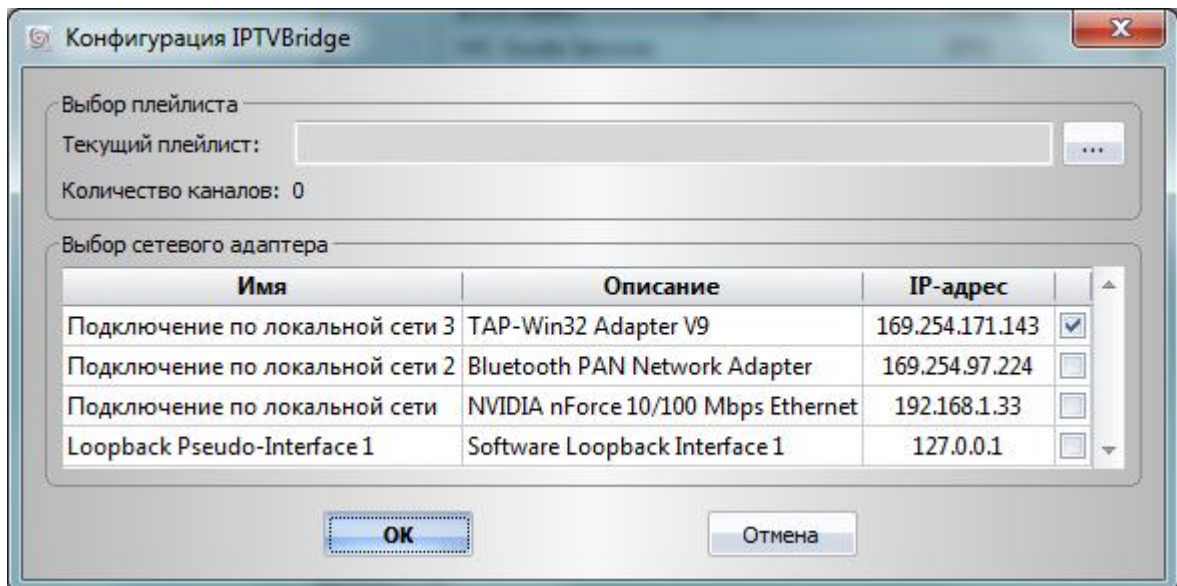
Конфигурация IPTVBridge

Выбор плейлиста
Текущий плейлист:
...
Количество каналов: 0

Выбор сетевого адаптера

| Имя | Описание | IP-адрес | |
|---|---|---|---|
| Подключение по локальной сети 3 | TAP-Win32 Adapter V9 | 169.254.171.143 | ☑ |
| Подключение по локальной сети 2 | Bluetooth PAN Network Adapter | 169.254.97.224 | ☐ |
| Подключение по локальной сети | NVIDIA nForce 10/100 Mbps Ethernet | 192.168.1.33 | ☐ |
| Loopback Pseudo-Interface 1 | Software Loopback Interface 1 | 127.0.0.1 | ☐ |

OK
Отмена